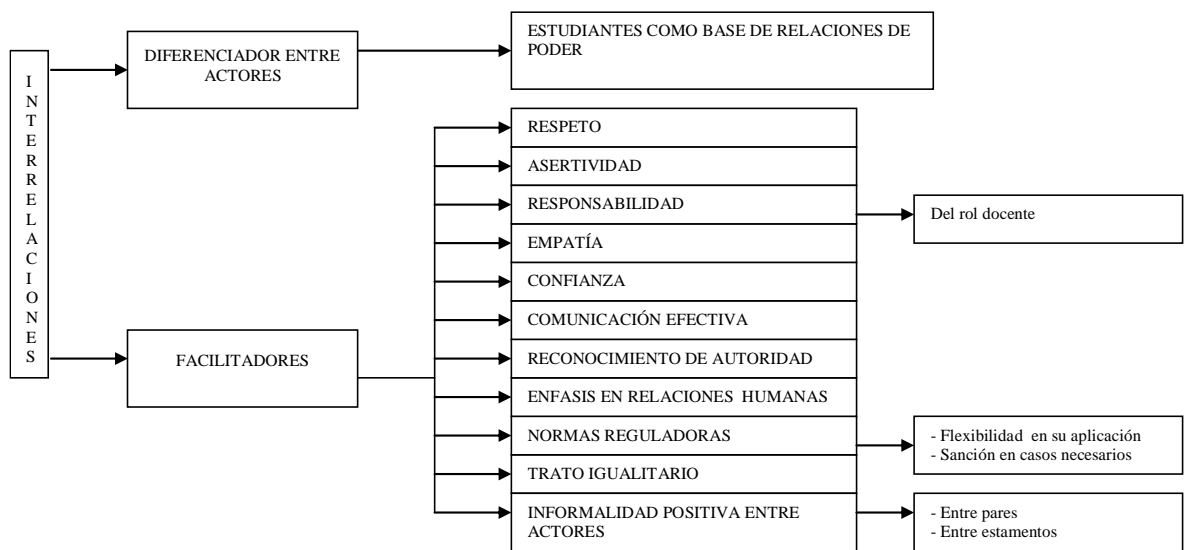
INTERRELACIONES

DIFERENCIADOR ENTRE ACTORES

ESTUDIANTES COMO BASE DE RELACIONES DE PODER

FACILITADORES

RESPETO

ASERTIVIDAD

RESPONSABILIDAD

Del rol docente

EMPATÍA

CONFIANZA

COMUNICACIÓN EFECTIVA

RECONOCIMIENTO DE AUTORIDAD

ENFASIS EN RELACIONES HUMANAS

NORMAS REGULADORAS

- Flexibilidad en su aplicación
- Sanción en casos necesarios

TRATO IGUALITARIO

INFORMALIDAD POSITIVA ENTRE ACTORES

- Entre pares
- Entre estamentos